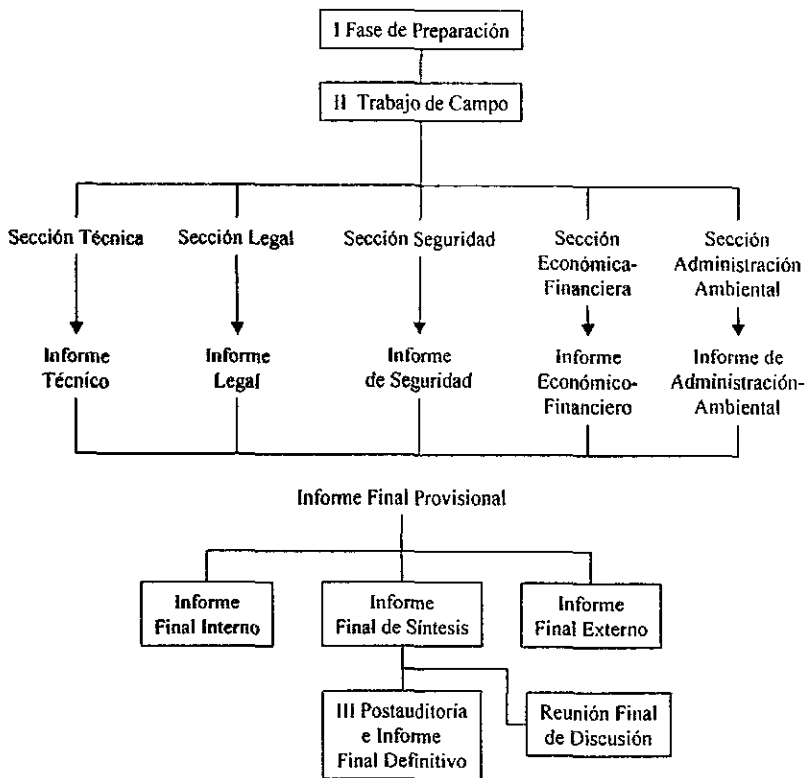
I Fase de Preparación

II Trabajo de Campo

Sección Técnica

Informe Técnico

Sección Legal

Informe Legal

Sección Seguridad

Informe de Seguridad

Sección Económica-Financiera

Informe Económico-Financiero

Sección Administración Ambiental

Informe de Administración-Ambiental

Informe Final Provisional

Informe Final Interno

Informe Final de Síntesis

Informe Final Externo

III Postauditoría e Informe Final Definitivo

Reunión Final de Discusión